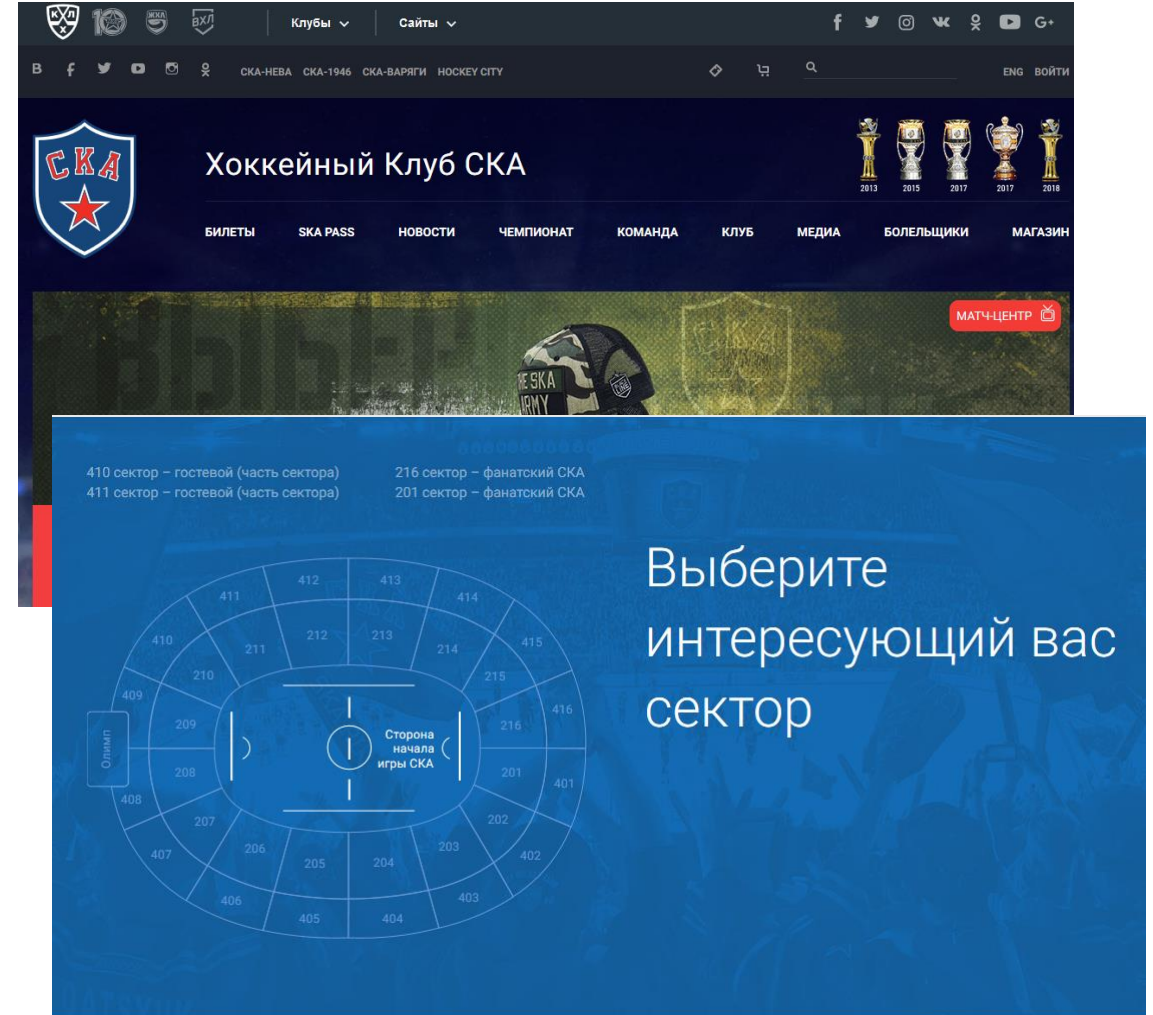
КХЛ 10 ЖХЛ ВХЛ Клубы Сайты

В СКА-НЕВА СКА-1946 СКА-ВАРЯГИ HOCKEY CITY ENG ВОЙТИ

СКА

Хоккейный Клуб СКА

2013 2015 2017 2017 2018

БИЛЕТЫ SKA PASS НОВОСТИ ЧЕМПИОНАТ КОМАНДА КЛУБ МЕДИА БОЛЕЛЬЩИКИ МАГАЗИН

МАТЧ-ЦЕНТР

THE SKA ARMY

410 сектор – гостевой (часть сектора)
411 сектор – гостевой (часть сектора)

216 сектор – фанатский СКА
201 сектор – фанатский СКА

412 413 411 414 410 212 213 415 211 214 210 215 409 416 209 216 Олимп Сторона начала игры СКА 208 201 401 408 207 202 206 203 407 402 205 204 406 403 405 404

Выберите интересующий вас сектор